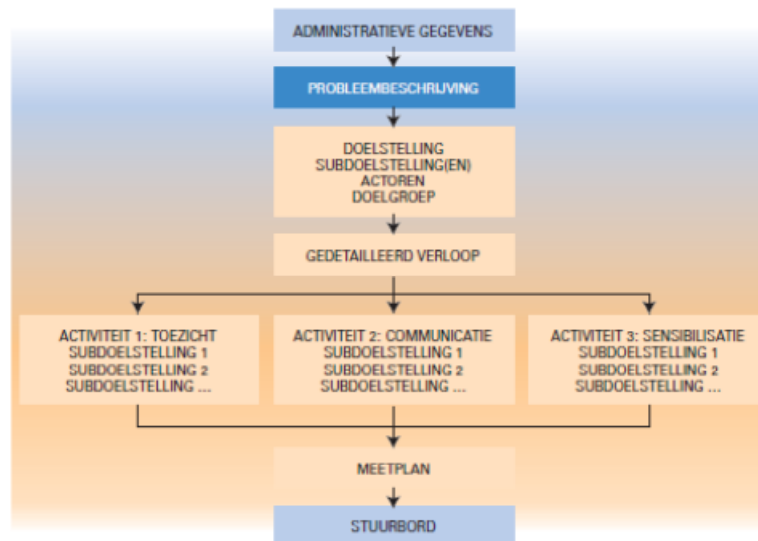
ADMINISTRATIEVE GEGEVENS

PROBLEEMBESCHRIJVING

DOELSTELLING
SUBDOELSTELLING(EN)
ACTOREN
DOELGROEP

GEDETAILLEERD VERLOOP

ACTIVITEIT 1: TOEZICHT
SUBDOELSTELLING 1
SUBDOELSTELLING 2
SUBDOELSTELLING ...

ACTIVITEIT 2: COMMUNICATIE
SUBDOELSTELLING 1
SUBDOELSTELLING 2
SUBDOELSTELLING ...

ACTIVITEIT 3: SENSIBILISATIE
SUBDOELSTELLING 1
SUBDOELSTELLING 2
SUBDOELSTELLING ...

MEETPLAN

STUURBORD